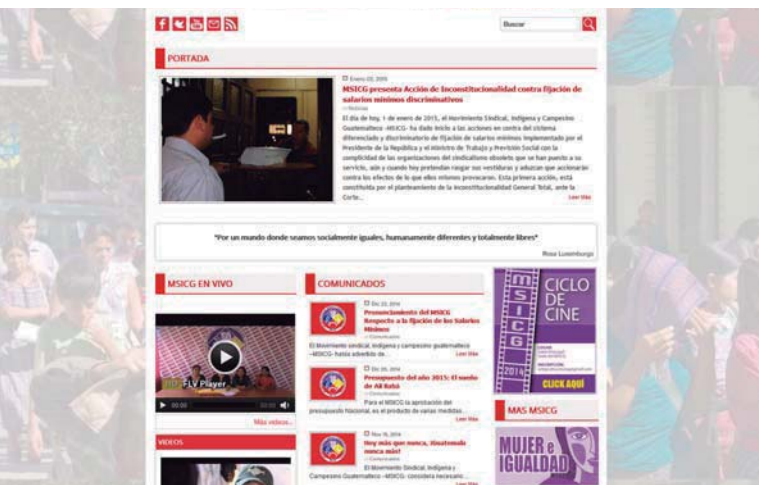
Buscar

PORTADA

Enero 03, 2015

MSICG presenta Acción de Inconstitucionalidad contra fijación de salarios mínimos discriminativos

Noticias

El día de hoy, 1 de enero de 2015, el Movimiento Sindical, Indígena y Campesino Guatemalteco -MSICG- ha dado inicio a las acciones en contra del sistema diferenciado y discriminatorio de fijación de salarios mínimos implementado por el Presidente de la República y el Ministro de Trabajo y Previsión Social con la complicidad de las organizaciones del sindicalismo obsoleto que se han puesto a su servicio, aún y cuando hoy pretendan rasgar sus vestiduras y aducen que accionarán contra los efectos de lo que ellos mismos provocaron. Esta primera acción, está constituida por el planteamiento de la Inconstitucionalidad General Total, ante la Corte...

Leer Más

"Por un mundo donde seamos socialmente iguales, humanamente diferentes y totalmente libres"

Rosa Luxemburgo

MSICG EN VIVO

FLV Player

00:00

Más videos...

VIDEOS

COMUNICADOS

Dic 22, 2014

Pronunciamiento del MSICG Respecto a la fijación de los Salarios Mínimos

Comunicados

El Movimiento sindical, indígena y campesino guatemalteco -MSICG- hasta advertido de...

Leer Más

Dic 20, 2014

Presupuesto del año 2015: El sueño de Alí Babá

Comunicados

Para el MSICG la aprobación del presupuesto Nacional, es el producto de varias medidas...

Leer Más

Nov 16, 2014

Hoy más que nunca, ¡Guatemala nunca más!

Comunicados

El Movimiento Sindical, Indígena y Campesino Guatemalteco -MSICG- considera necesario...

Leer Más

MSICG

CICLO DE CINE

2014

CLICK AQUÍ

MAS MSICG

MUJER e IGUALDAD